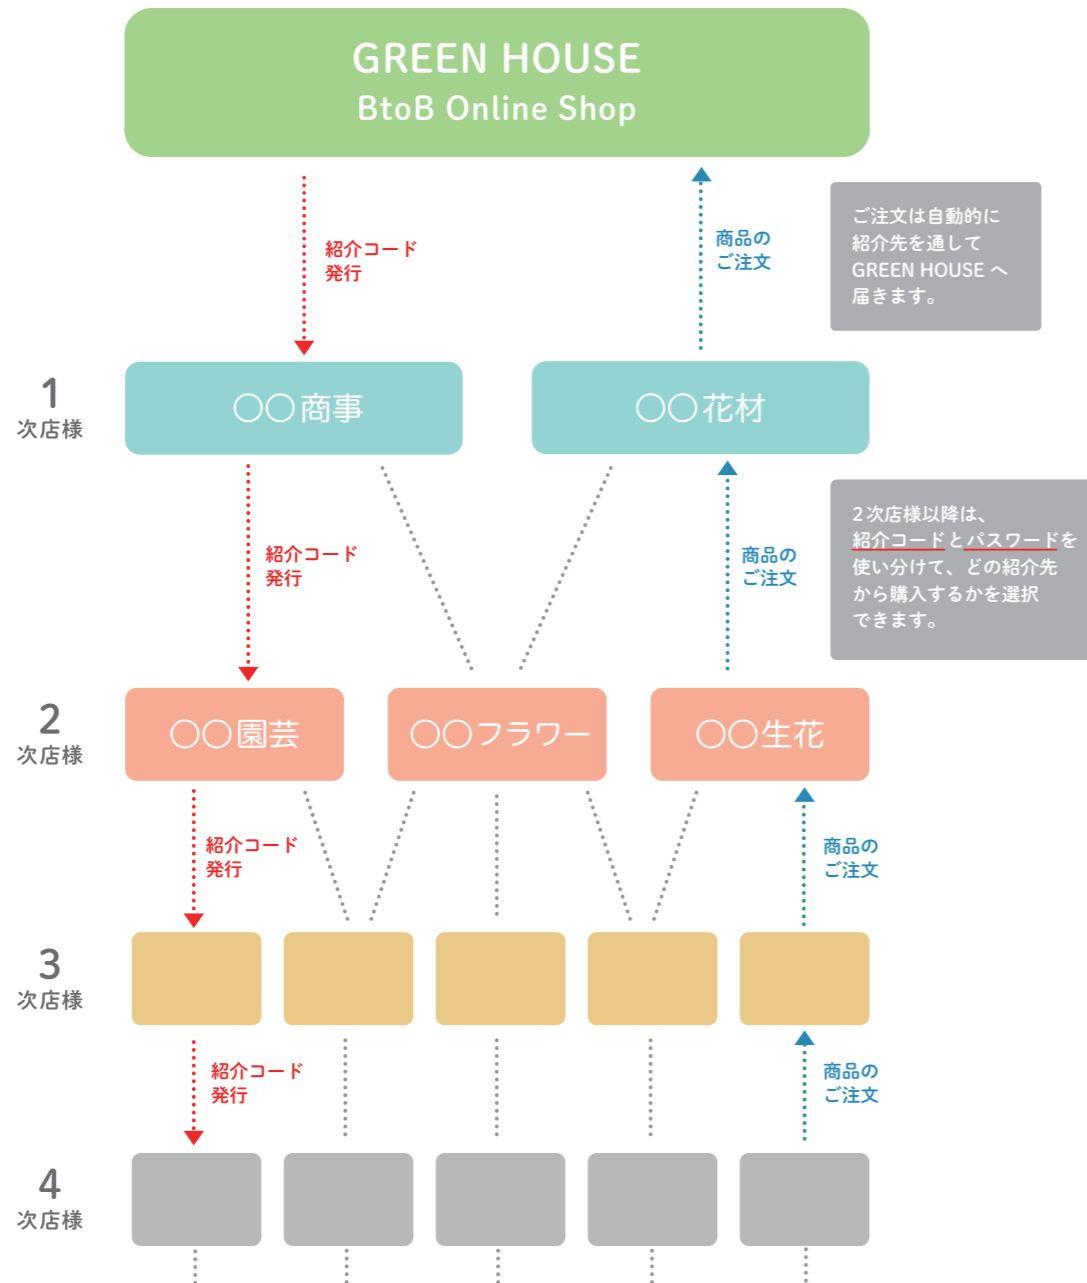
GREEN HOUSE
BtoB Online Shop

紹介コード
発行

商品の
ご注文

ご注文は自動的に
紹介先を通して
GREEN HOUSE へ
届きます。

1
次店様

〇〇商事

〇〇花材

紹介コード
発行

商品の
ご注文

2次店様以降は、
紹介コードとパスワードを
使い分けて、どの紹介先
から購入するかを選択
できます。

2
次店様

〇〇園芸

〇〇フラワー

〇〇生花

紹介コード
発行

商品の
ご注文

3
次店様

紹介コード
発行

商品の
ご注文

4
次店様